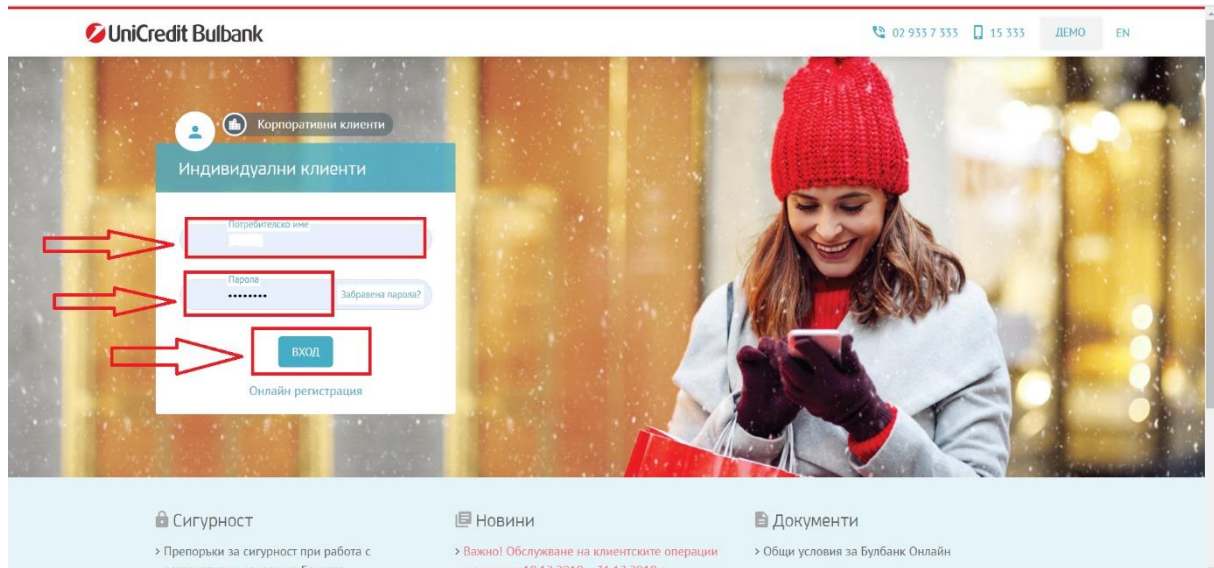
UniCredit Bulbank

02 933 7 333 15 333 ДЕМО EN

Корпоративни клиенти

Индивидуални клиенти

Потребителско име

Парола

••••••••

Забравена парола?

ВХОД

Онлайн регистрация

Сигурност

> Препоръки за сигурност при работа с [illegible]

Новини

> Важно! Обслужване на клиентските операции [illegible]

Документи

> Общи условия за Булбанк Онлайн